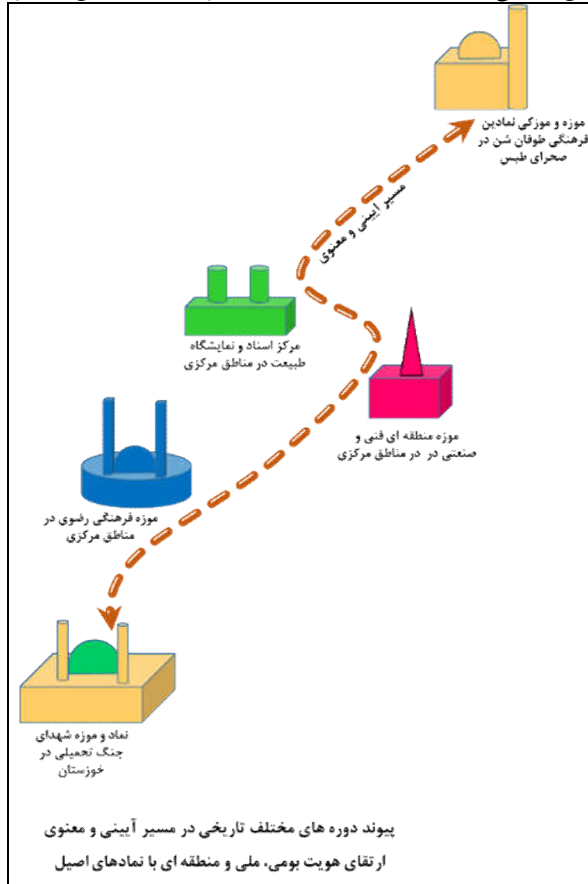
موزه و موزکی نمادین فرهنگی طوفان شن در صحرای طبس

مسیر آیینی و معنوی

مرکز اسناد و نمایشگاه طبیعت در مناطق مرکزی

موزه منطقه ای فنی و صنعتی در در مناطق مرکزی

موزه فرهنگی رضوی در مناطق مرکزی

نماد و موزه شهدای جنگ تحمیلی در خوزستان

پیوند دوره های مختلف تاریخی در مسیر آیینی و معنوی
ارتقای هویت بومی، ملی و منطقه ای با نمادهای اصیل